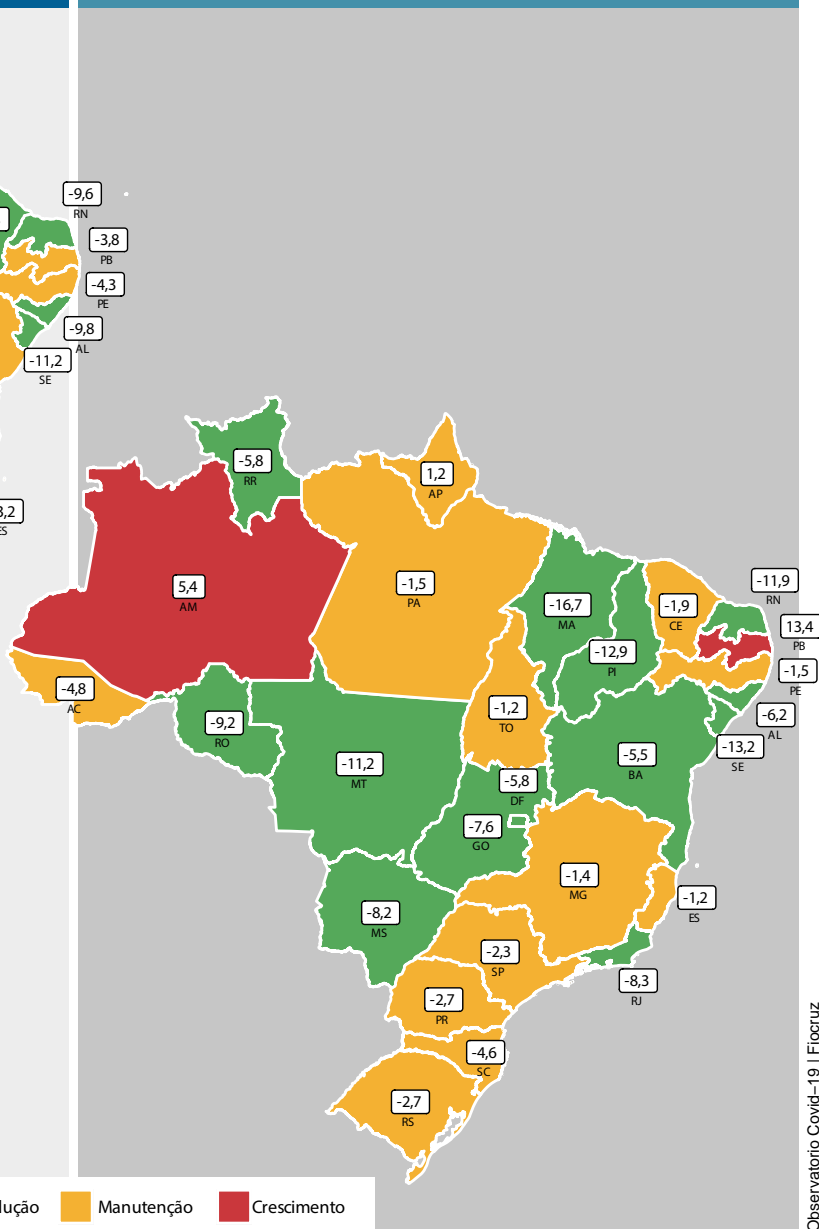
-9,6
RN
-3,8
PB
-4,3
PE
-9,8
AL
-11,2
SE

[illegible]3,2
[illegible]ES

-5,8
RR
1,2
AP
5,4
AM
-1,5
PA
-16,7
MA
-1,9
CE
-11,9
RN
13,4
PB
-1,5
PE
-12,9
PI
-6,2
AL
-13,2
SE
-4,8
AC
-9,2
RO
-1,2
TO
-5,5
BA
-11,2
MT
-5,8
DF
-7,6
GO
-1,4
MG
-1,2
ES
-8,2
MS
-2,3
SP
-8,3
RJ
-2,7
PR
-4,6
SC
-2,7
RS

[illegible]dução
Manutenção
Crescimento

Observatório Covid–19 | Fiocruz